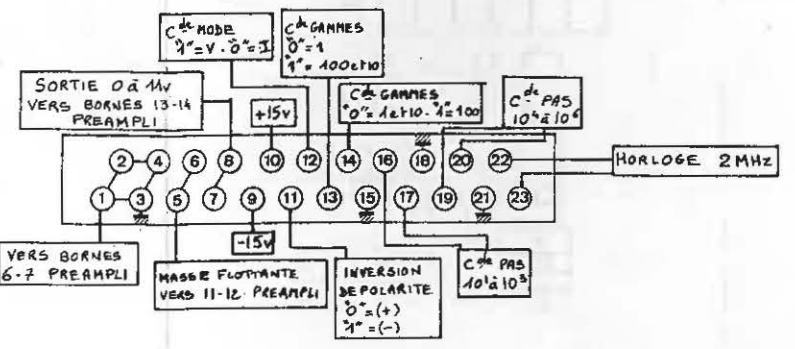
$C^{de}$ MODE
"1" = V . "0" = I

$C^{de}$ GAMMES
"0" = 1
"1" = 100 et 10

SORTIE 0 à 11v
VERS BORNES 13-14
PREAMPLI

$C^{de}$ GAMMES
"0" = 1 et 10 . "1" = 100

$C^{de}$ PAS
$10^4$ à $10^6$

+15v

HORLOGE 2MHz

2 4 6 8 10 12 14 16 18 20 22

1 3 5 7 9 11 13 15 17 19 21 23

-15v

VERS BORNES
6-7 PREAMPLI

MASSE FLOTTANTE
VERS 11-12 PREAMPLI

INVERSION
DE POLARITE
"0" = (+)
"1" = (-)

$C^{de}$ PAS
$10^1$ à $10^3$